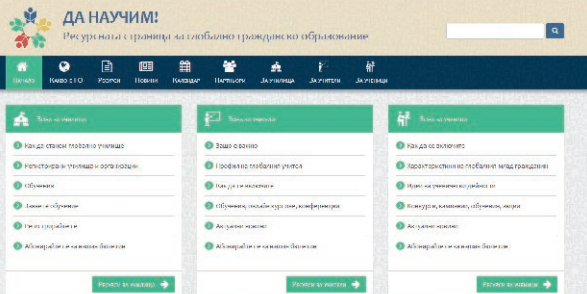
ДА НАУЧИМ!
Ресурсната страница за глобално гражданско образование

Начало
Какво е ГО
Уроци
Новини
Календар
Партньори
За училища
За учители
За ученици

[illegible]
Как да станем глобално училище
Регистрирани училища и организации
Обучения
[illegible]
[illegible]
Абонирайте се за нашия бюлетин
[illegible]

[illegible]
Защо е важно
Профил на глобалния учител
Как да се включите
Обучения, онлайн курсове, конференции
Актуално начало
Абонирайте се за нашия бюлетин
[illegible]

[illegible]
Как да се включите
Характеристики на глобалния млад гражданин
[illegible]
Конкурси, кампании, обучения, игри
Актуално начало
Абонирайте се за нашия бюлетин
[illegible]